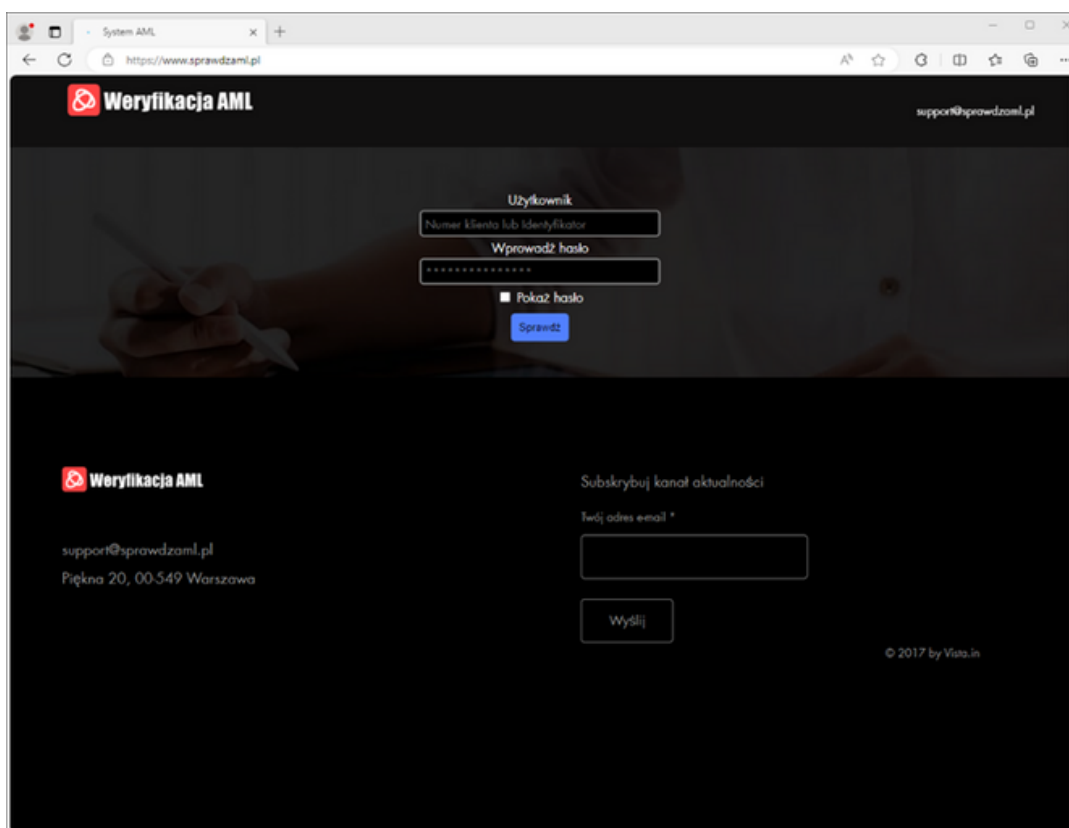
System AML

https://www.sprawdzaml.pl

Weryfikacja AML

support@sprawdzaml.pl

Użytkownik

Numer klienta lub Identyfikator

Wprowadź hasło

•••••••••••••••

Pokaż hasło

Sprawdź

Weryfikacja AML

support@sprawdzaml.pl

Piękna 20, 00-549 Warszawa

Subskrybuj kanał aktualności

Twój adres e-mail *

Wyślij

© 2017 by Vista.in